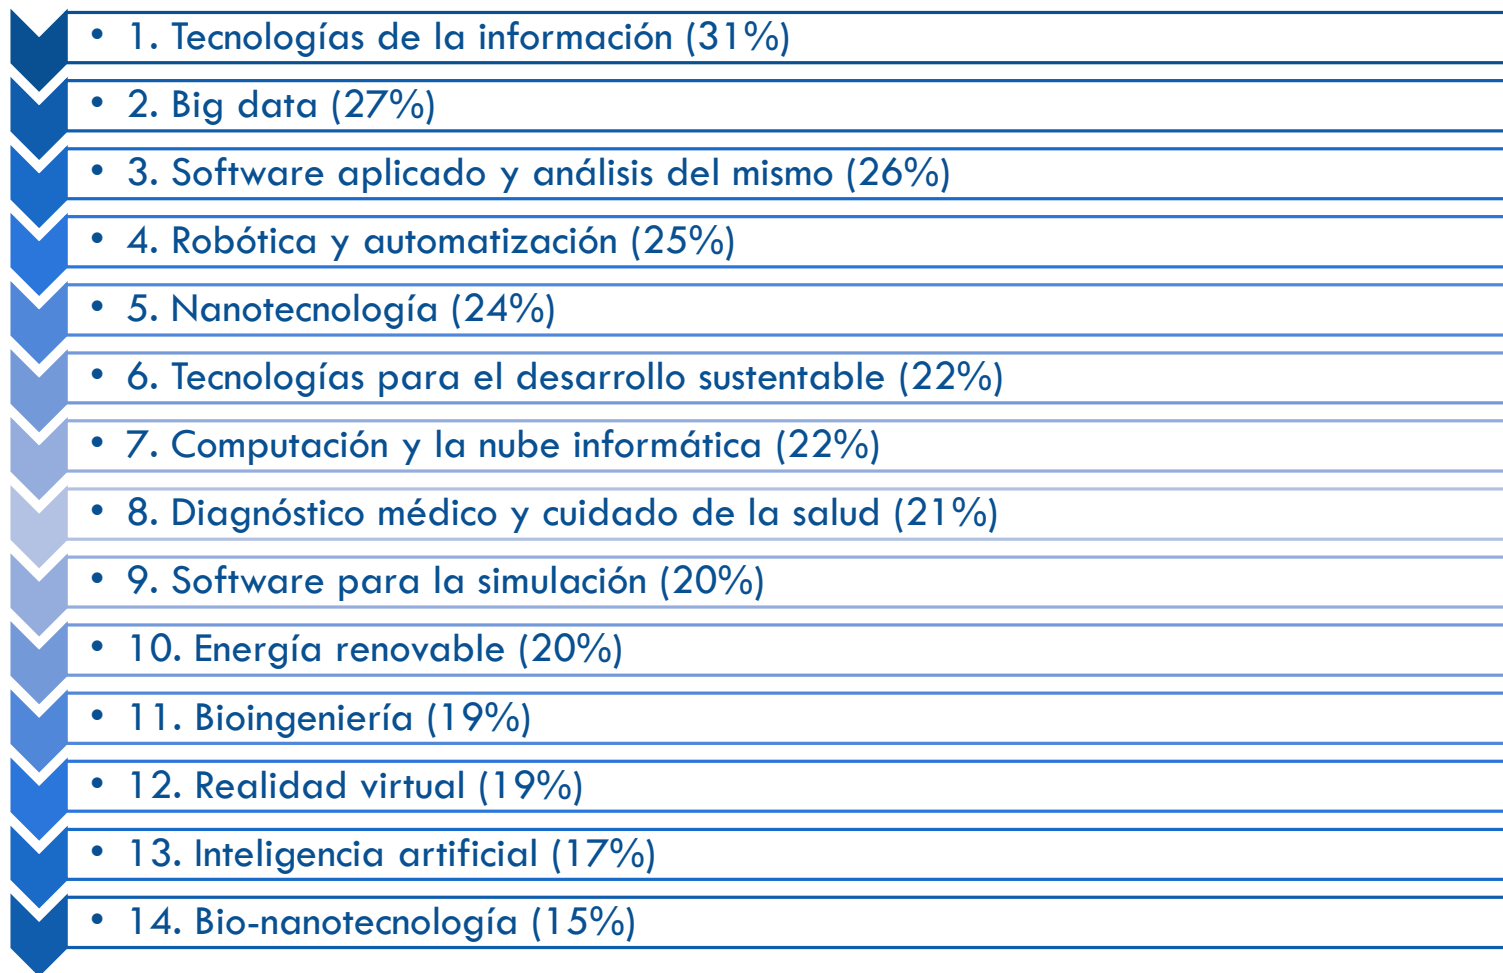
- 1. Tecnologías de la información (31%)
- 2. Big data (27%)
- 3. Software aplicado y análisis del mismo (26%)
- 4. Robótica y automatización (25%)
- 5. Nanotecnología (24%)
- 6. Tecnologías para el desarrollo sustentable (22%)
- 7. Computación y la nube informática (22%)
- 8. Diagnóstico médico y cuidado de la salud (21%)
- 9. Software para la simulación (20%)
- 10. Energía renovable (20%)
- 11. Bioingeniería (19%)
- 12. Realidad virtual (19%)
- 13. Inteligencia artificial (17%)
- 14. Bio-nanotecnología (15%)